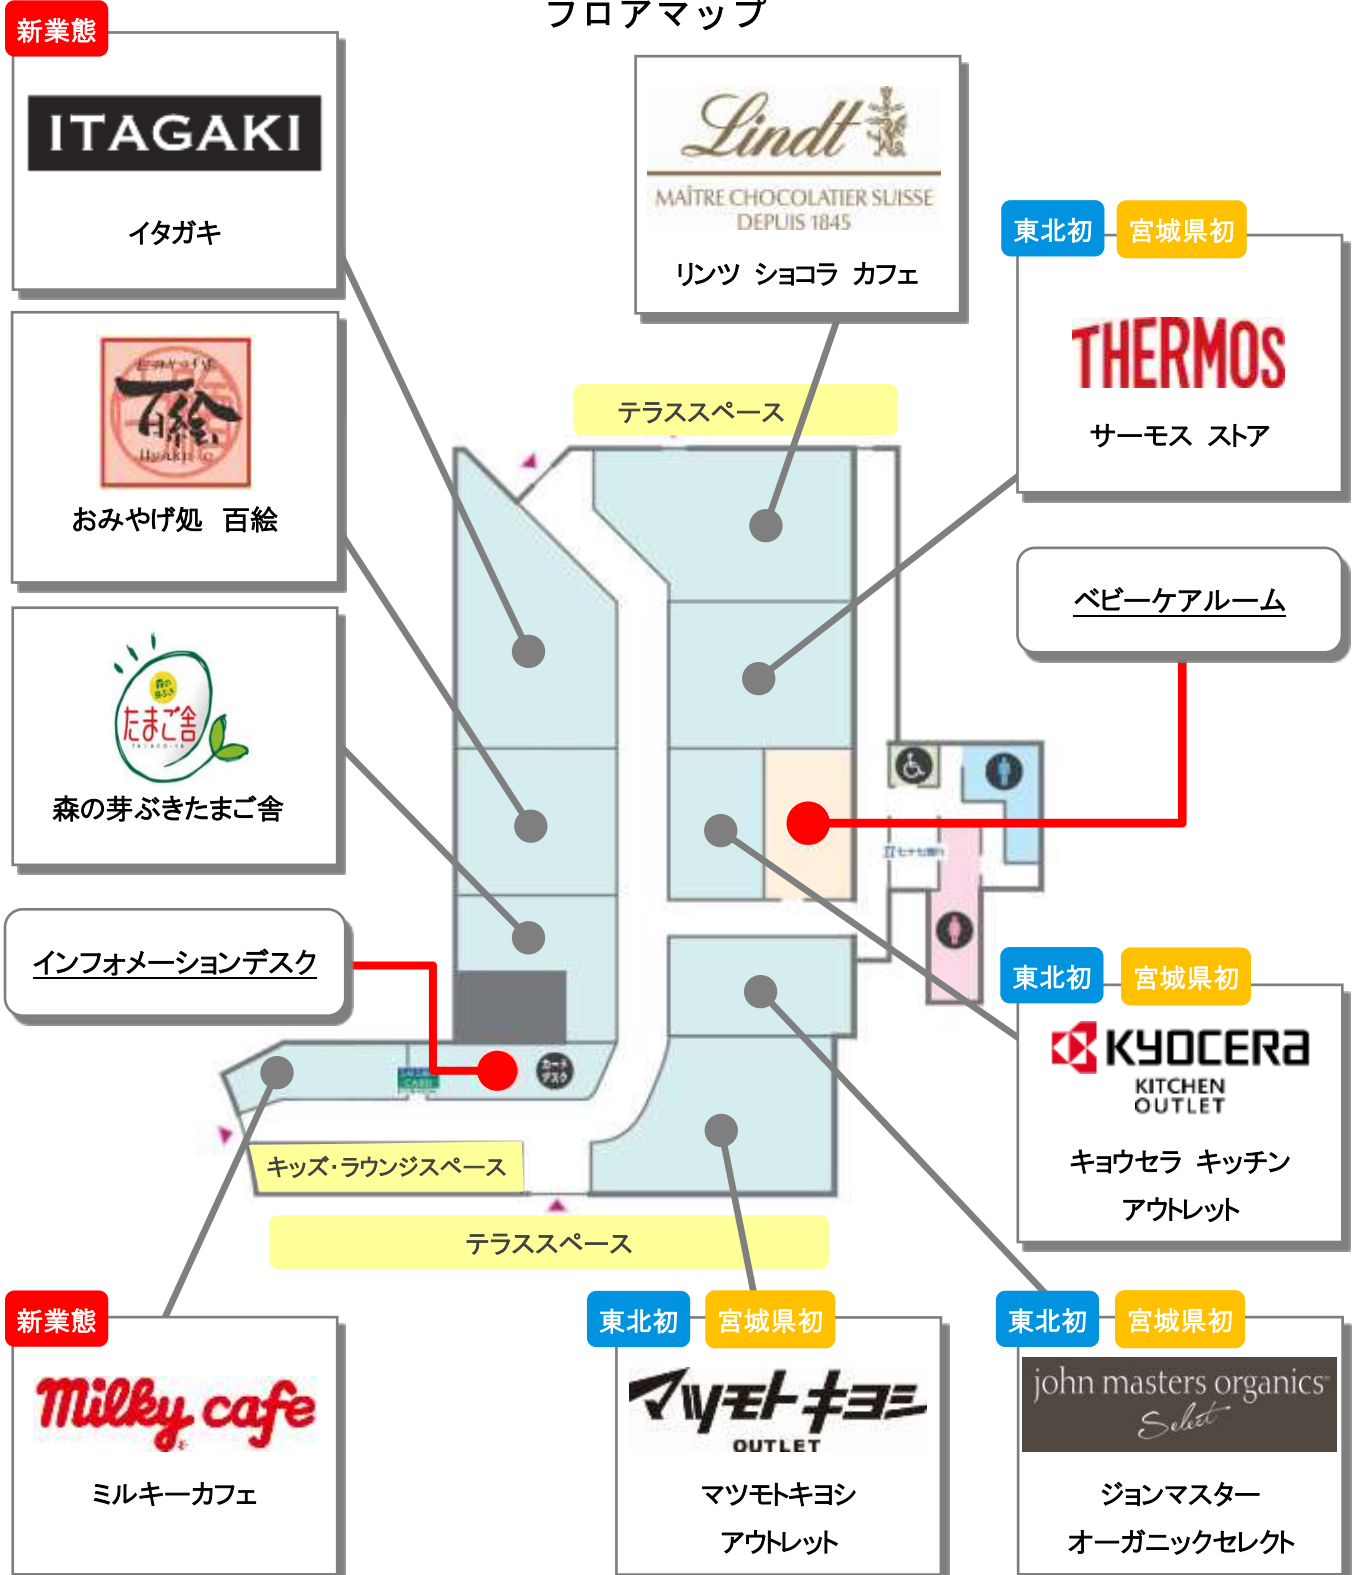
フロアマップ

新業態
ITAGAKI
イタガキ

Lindt
MAÎTRE CHOCOLATIER SUISSE DEPUIS 1845
リンツ ショコラ カフェ

東北初 宮城県初
THERMOS
サーモス ストア

百絵
おみやげ処 百絵

ベビーケアルーム

たまご舎
森の芽ぶきたまご舎

テラススペース

インフォメーションデスク

東北初 宮城県初
KYOCERA
KITCHEN OUTLET
キョウセラ キッチン アウトレット

キッズ・ラウンジスペース

テラススペース

新業態
milky cafe
ミルキーカフェ

東北初 宮城県初
マツモトキヨシ
OUTLET
マツモトキヨシ アウトレット

東北初 宮城県初
john masters organics
Select
ジョンマスター オーガニックセレクト